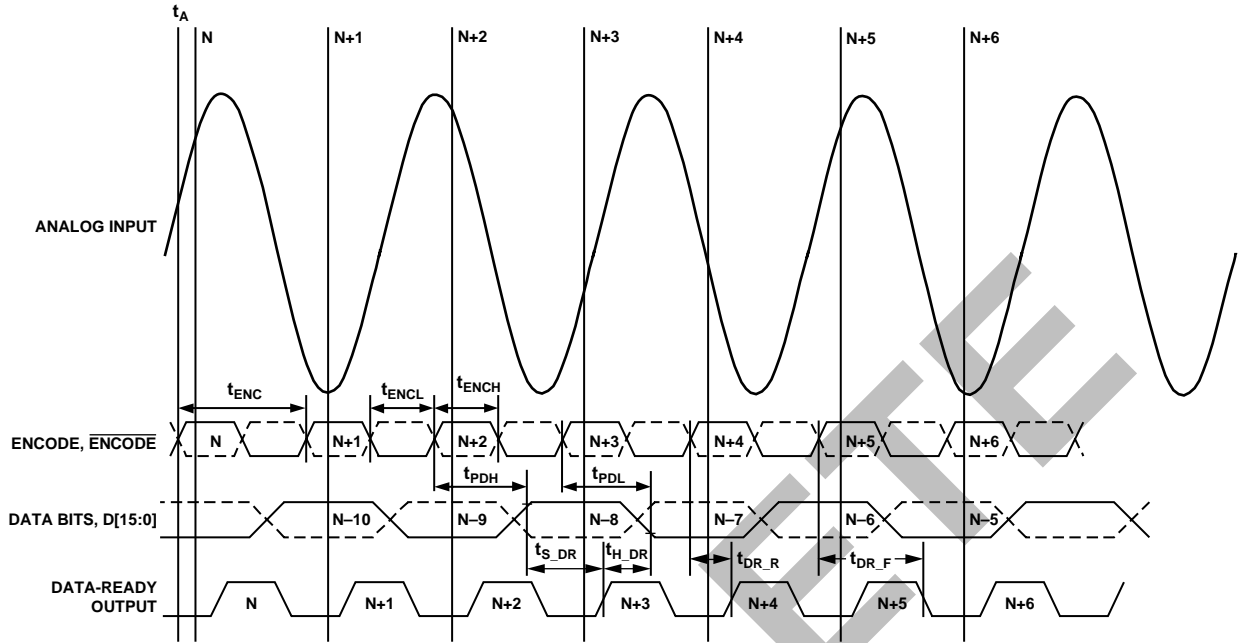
$t_A$

N

N+1

N+2

N+3

N+4

N+5

N+6

ANALOG INPUT

$t_{ENC}$

$t_{ENCL}$

$t_{ENCH}$

ENCODE, $\overline{ENCODE}$

N

N+1

N+2

N+3

N+4

N+5

N+6

$t_{PDH}$

$t_{PDL}$

DATA BITS, D[15:0]

N–10

N–9

N–8

N–7

N–6

N–5

$t_{S\_DR}$

$t_{H\_DR}$

$t_{DR\_R}$

$t_{DR\_F}$

DATA-READY OUTPUT

N

N+1

N+2

N+3

N+4

N+5

N+6